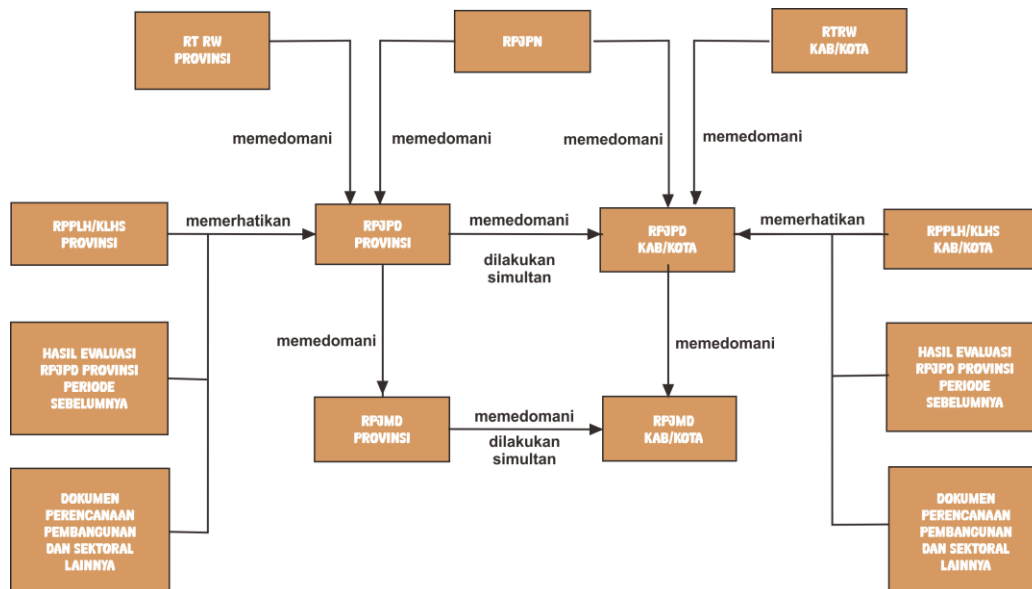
RT RW PROVINSI

RPJPN

RTRW KAB/KOTA

memedomani

memedomani

memedomani

memedomani

RPPLH/KLHS PROVINSI

memerhatikan

RPJPD PROVINSI

memedomani

dilakukan simultan

RPJPD KAB/KOTA

memerhatikan

RPPLH/KLHS KAB/KOTA

memedomani

memedomani

HASIL EVALUASI RPJPD PROVINSI PERIODE SEBELUMNYA

HASIL EVALUASI RPJPD PROVINSI PERIODE SEBELUMNYA

RPJMD PROVINSI

memedomani

dilakukan simultan

RPJMD KAB/KOTA

DOKUMEN PERENCANAAN PEMBANGUNAN DAN SEKTORAL LAINNYA

DOKUMEN PERENCANAAN PEMBANGUNAN DAN SEKTORAL LAINNYA